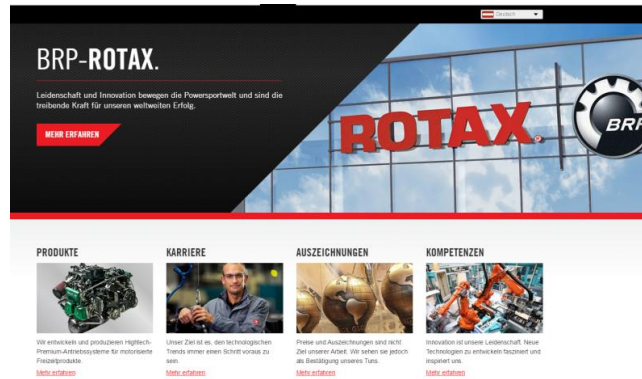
Deutsch

BRP-ROTAX.

Leidenschaft und Innovation bewegen die Powersportwelt und sind die treibende Kraft für unseren weltweiten Erfolg.

MEHR ERFAHREN

ROTAX

BRP

PRODUKTE

Wir entwickeln und produzieren Hightech-Premium-Antriebssysteme für motorisierte Freizeitprodukte

Mehr erfahren

KARRIERE

Unser Ziel ist es, den technologischen Trends immer einen Schritt voraus zu sein.

Mehr erfahren

AUSZEICHNUNGEN

Preise und Auszeichnungen sind nicht Ziel unserer Arbeit. Wir sehen sie jedoch als Bestätigung unseres Tuns.

Mehr erfahren

KOMPETENZEN

Innovation ist unsere Leidenschaft. Neue Technologien zu entwickeln fasziniert und inspiriert uns.

Mehr erfahren